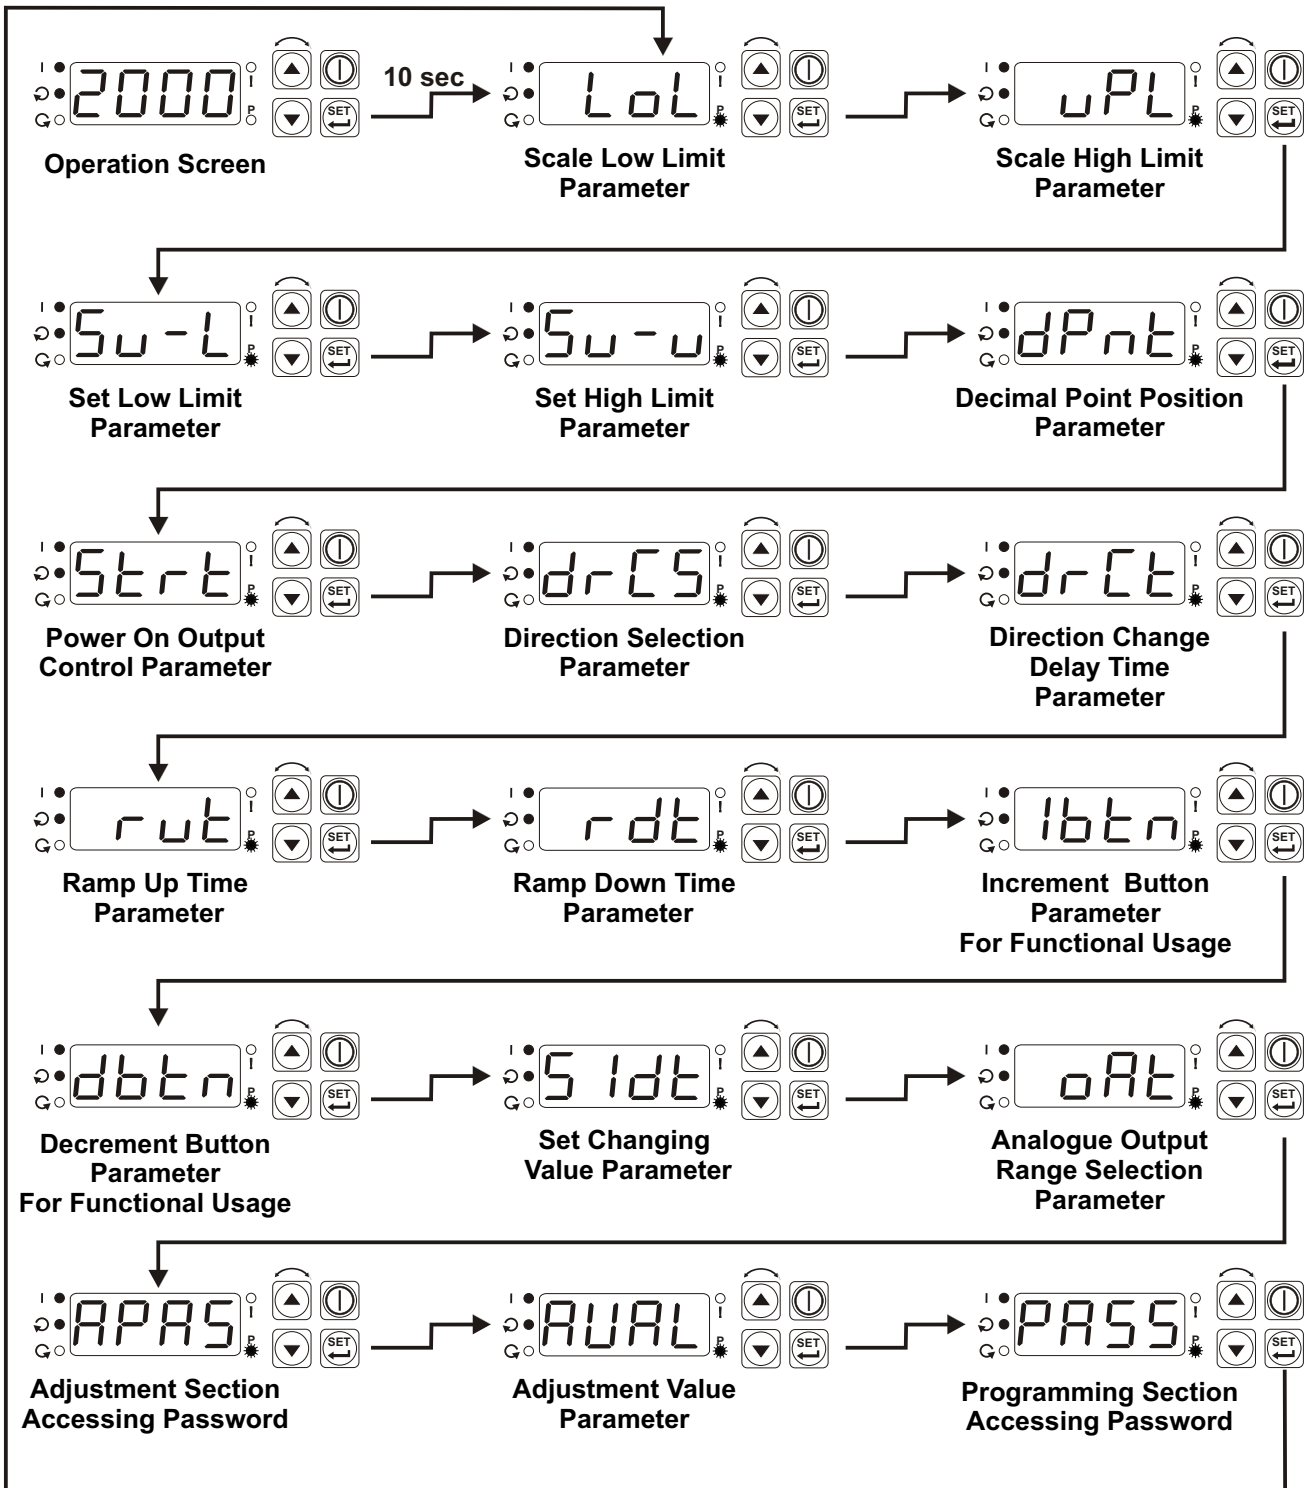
2000
SET
Operation Screen

10 sec

LoL
SET
Scale Low Limit Parameter

uPL
SET
Scale High Limit Parameter

Su-L
SET
Set Low Limit Parameter

Su-u
SET
Set High Limit Parameter

dPnt
SET
Decimal Point Position Parameter

Strt
SET
Power On Output Control Parameter

drCS
SET
Direction Selection Parameter

drCt
SET
Direction Change Delay Time Parameter

rut
SET
Ramp Up Time Parameter

rdt
SET
Ramp Down Time Parameter

Ibtn
SET
Increment Button Parameter For Functional Usage

dbtn
SET
Decrement Button Parameter For Functional Usage

S Idt
SET
Set Changing Value Parameter

oAt
SET
Analogue Output Range Selection Parameter

APAS
SET
Adjustment Section Accessing Password

AUAL
SET
Adjustment Value Parameter

PASS
SET
Programming Section Accessing Password